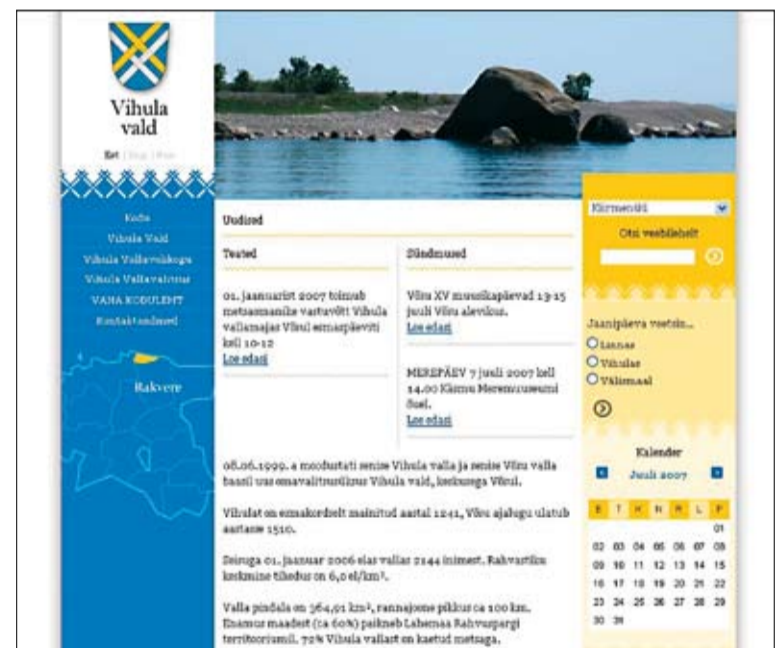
Vihula vald

Est | Eng | Rus

Kodu
Vihula Vald
Vihula Vallavalitsus
Vihula Vallavalitsus
VANA KODULEHT
Kontaktandmed

Rakvere

Uudised

Teated

01. jaanuarist 2007 toimub metsaomanike vastuvõtt Vihula vallamajas Võsul esmaspäeviti kell 10-12
Loe edasi

Sündmused

Võsu XV muusikapäevad 13-15 juuli Võsu alevikus.
Loe edasi

MEREPÄEV 7 juuli 2007 kell 14.00 Käsmu Meremuuseumi õuel.
Loe edasi

08.06.1999. a moodustati senise Vihula valla ja senise Võsu valla baasil uus omavalitsusüksus Vihula vald, keskusega Võsul.

Vihulat on esmakordselt mainitud aastal 1241, Võsu ajalugu ulatub aastasse 1510.

Seisuga 01. jaanuar 2006 elas vallas 2144 inimest. Rahvastiku keskmine tihedus on 6,0 el/km².

Valla pindala on 364,01 km², rannajoone pikkus ca 100 km. Enamus maadest (ca 60%) paikneb Lahemaa Rahvuspargi territooriumil. 72% Vihula vallast on kaetud metsaga.

Kiirmenüü

Otsi veebilehelt

Jaanipäeva veetsin...
Lammas
Vihulas
Välismaal

Kalender
Juuli 2007

| E | T | K | N | R | L | P |
|---|---|---|---|---|---|---|
| | | | | | | 01 |
| 02 | 03 | 04 | 05 | 06 | 07 | 08 |
| 09 | 10 | 11 | 12 | 13 | 14 | 15 |
| 16 | 17 | 18 | 19 | 20 | 21 | 22 |
| 23 | 24 | 25 | 26 | 27 | 28 | 29 |
| 30 | 31 | | | | | |